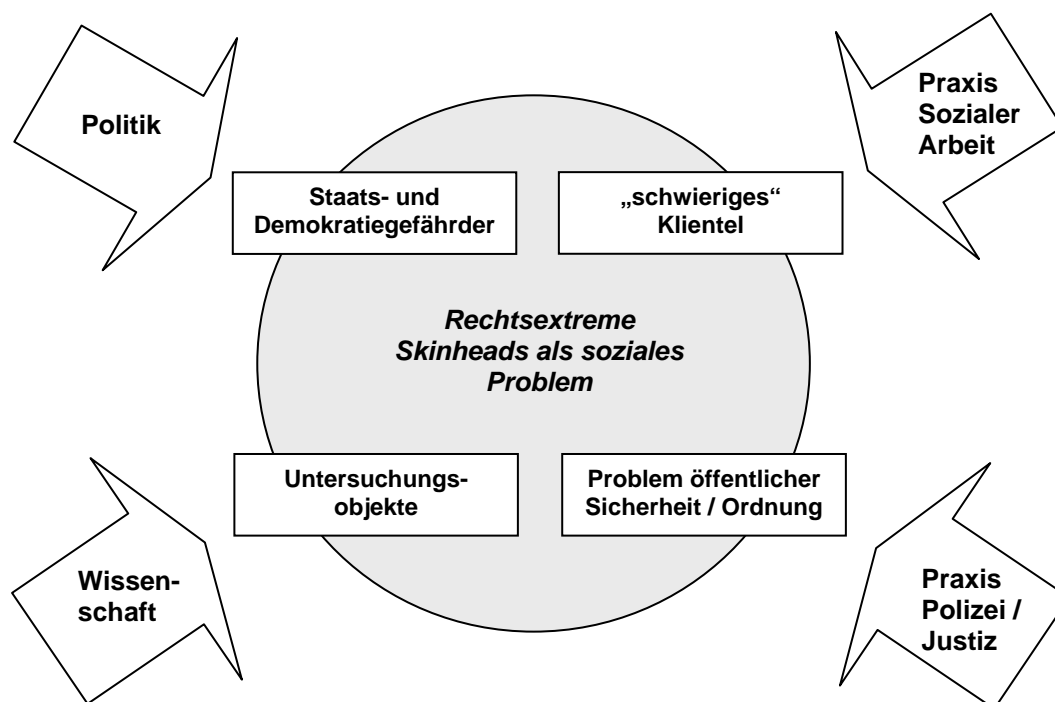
Politik

Praxis Sozialer Arbeit

Staats- und Demokratiegefährder

„schwieriges“ Klientel

Rechtsextreme Skinheads als soziales Problem

Untersuchungsobjekte

Problem öffentlicher Sicherheit / Ordnung

Wissenschaft

Praxis Polizei / Justiz